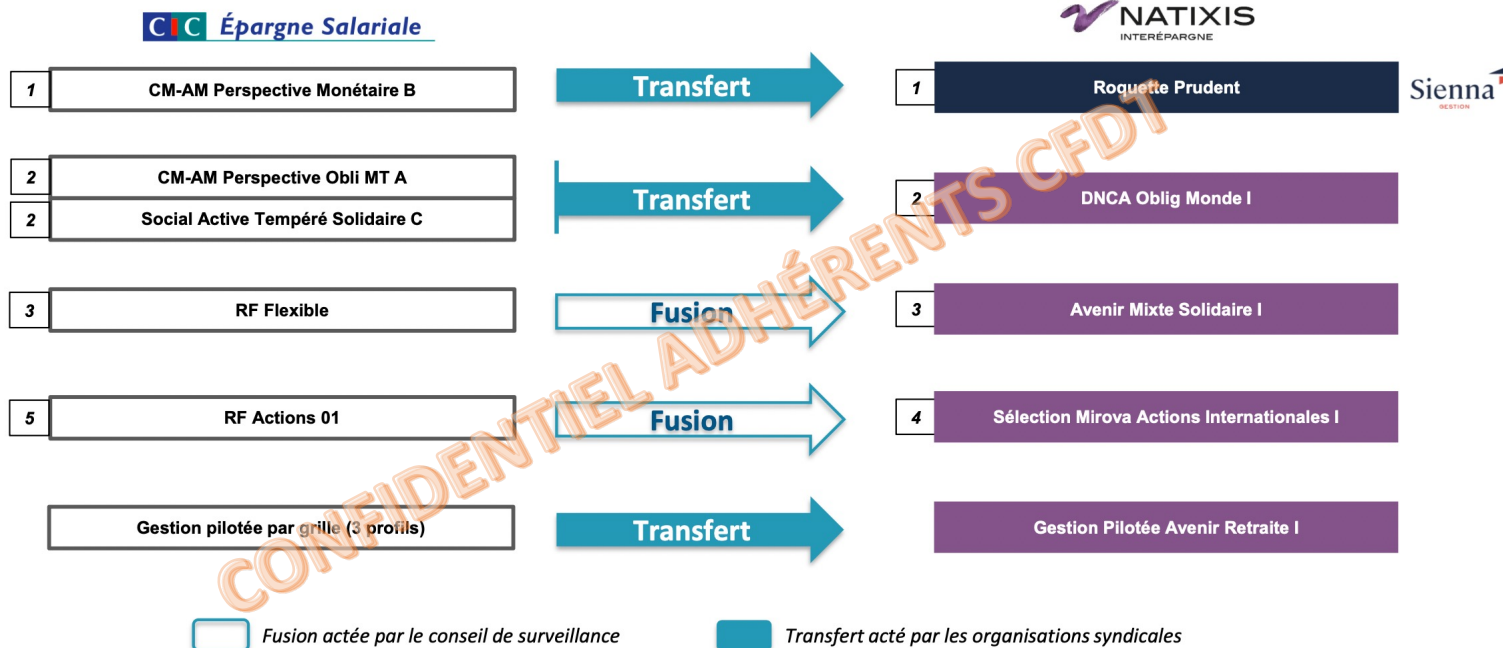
CIC Épargne Salariale

NATIXIS INTERÉPARGNE

1 CM-AM Perspective Monétaire B

Transfert

1 Roquette Prudent

Sienna GESTION

2 CM-AM Perspective Obli MT A

2 Social Active Tempéré Solidaire C

Transfert

2 DNCA Oblig Monde I

3 RF Flexible

Fusion

3 Avenir Mixte Solidaire I

5 RF Actions 01

Fusion

4 Sélection Mirova Actions Internationales I

Gestion pilotée par grille (3 profils)

Transfert

Gestion Pilotée Avenir Retraite I

CONFIDENTIEL ADHÉRENTS CFDT

Fusion actée par le conseil de surveillance

Transfert acté par les organisations syndicales